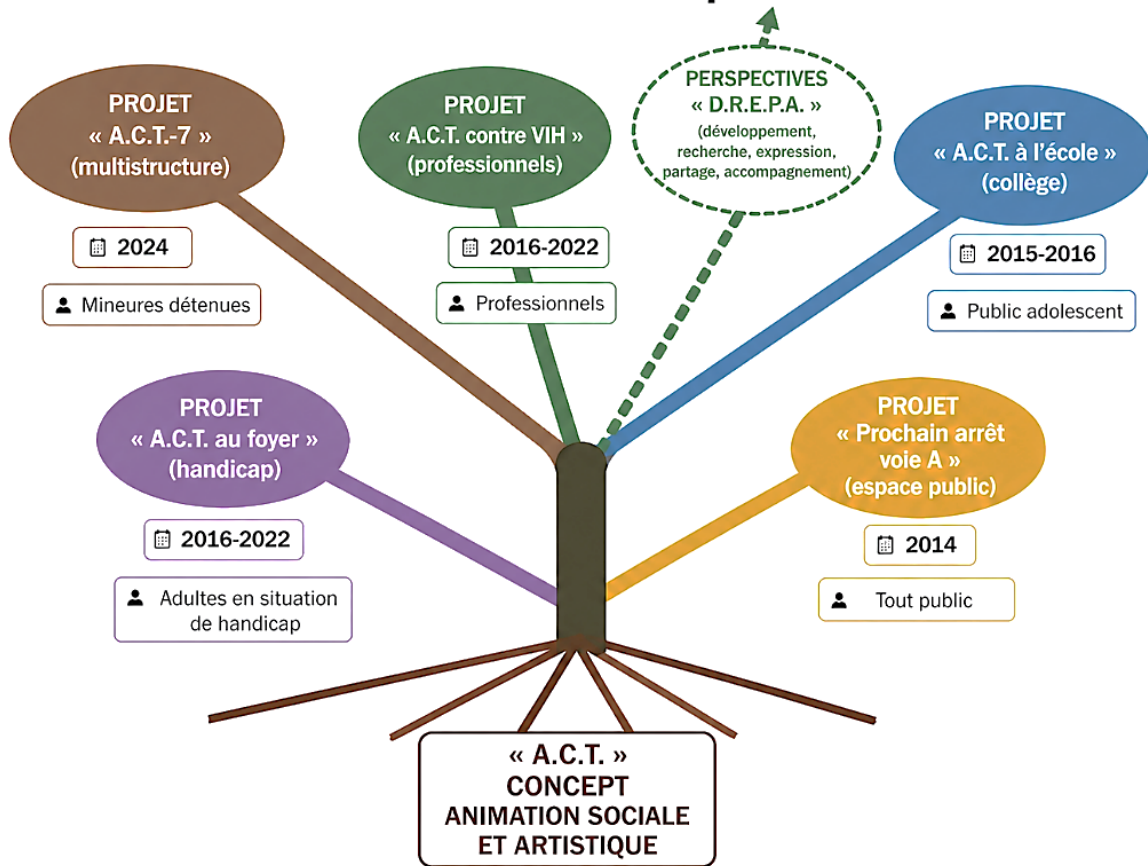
PROJET
« A.C.T.-7 »
(multistructure)

2024

Mineures détenues

PROJET
« A.C.T. contre VIH »
(professionnels)

2016-2022

Professionnels

PERSPECTIVES
« D.R.E.P.A. »
(développement, recherche, expression, partage, accompagnement)

PROJET
« A.C.T. à l'école »
(collège)

2015-2016

Public adolescent

PROJET
« A.C.T. au foyer »
(handicap)

2016-2022

Adultes en situation de handicap

PROJET
« Prochain arrêt voie A »
(espace public)

2014

Tout public

« A.C.T. »
CONCEPT
ANIMATION SOCIALE
ET ARTISTIQUE